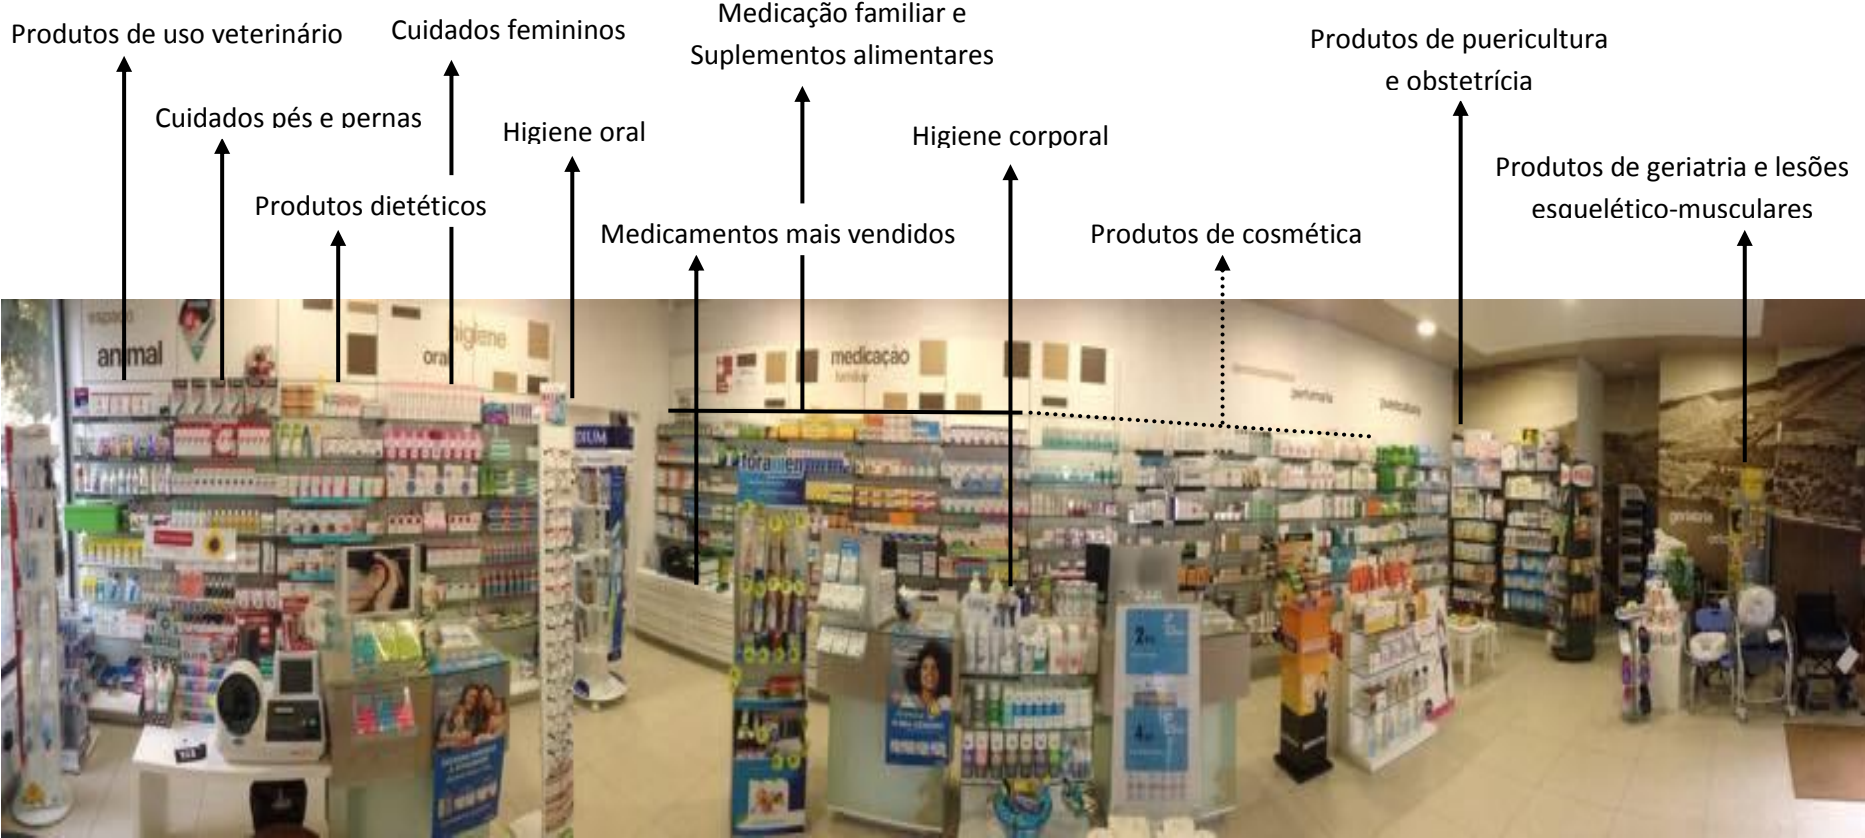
Produtos de uso veterinário

Cuidados femininos

Medicação familiar e Suplementos alimentares

Produtos de puericultura e obstetrícia

Cuidados pés e pernas

Higiene oral

Higiene corporal

Produtos de geriatria e lesões esquelético-musculares

Produtos dietéticos

Medicamentos mais vendidos

Produtos de cosmética

espaço animal

higiene oral

medicação familiar

perfumaria

puericultura

geriatria